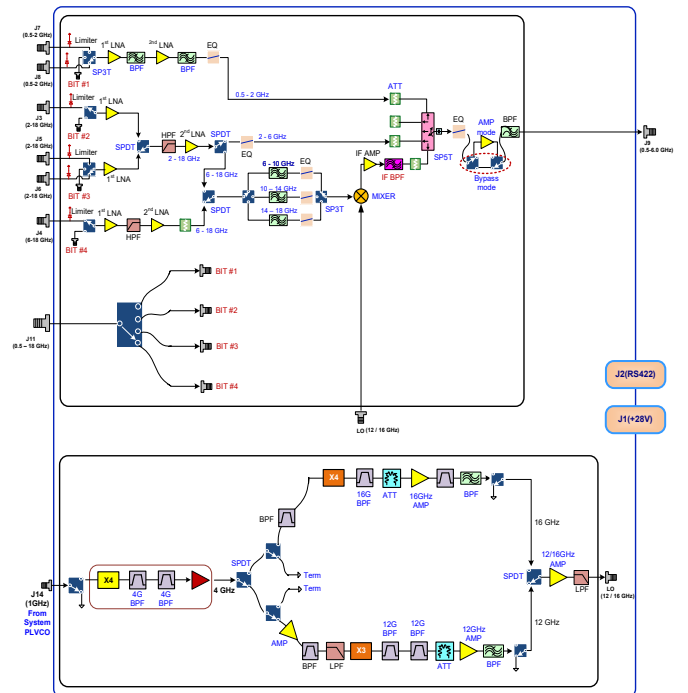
J7 (0.5-2 GHz)
Limiter
1st LNA
2nd LNA
EQ
J8 (0.5-2 GHz)
SP3T
BPF
BPF
BIT #1
0.5 - 2 GHz
ATT
Limiter
J3 (2-18 GHz)
1st LNA
BIT #2
HPF
2nd LNA
SPDT
2 - 6 GHz
EQ
AMP mode
BPF
J5 (2-18 GHz)
Limiter
SPDT
2 - 18 GHz
EQ
J9 (0.5-6.0 GHz)
IF AMP
SP5T
J6 (2-18 GHz)
1st LNA
6 - 18 GHz
6 - 10 GHz
EQ
IF BPF
Bypass mode
BIT #3
SPDT
10 - 14 GHz
MIXER
Limiter
1st LNA
2nd LNA
14 - 18 GHz
SP3T
J4 (6-18 GHz)
HPF
6 - 18 GHz
BIT #4
BIT #1
BIT #2
J11 (0.5 – 18 GHz)
BIT #3
BIT #4
J2(RS422)
J1(+28V)
LO (12 / 16 GHz)
X4
16G BPF
ATT
16GHz AMP
BPF
BPF
16 GHz
SPDT
12/16GHz AMP
J14 (1GHz) From System PLVCO
X4
4G BPF
4G BPF
4 GHz
SPDT
Term
Term
SPDT
LPF
LO (12 / 16 GHz)
AMP
12G BPF
12G BPF
12GHz AMP
12 GHz
BPF
LPF
X3
ATT
BPF